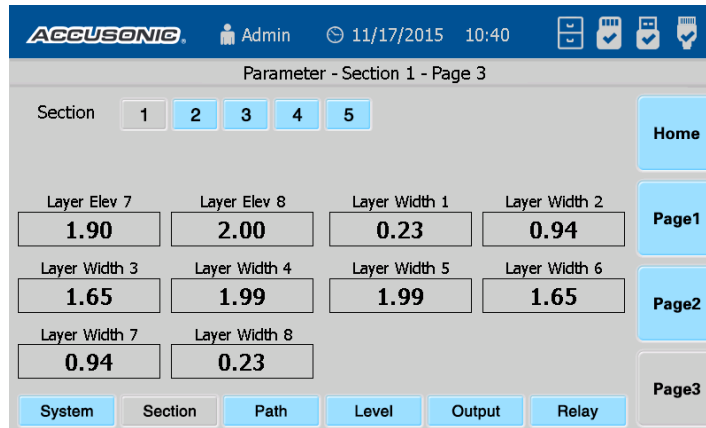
ACCUSONIC. Admin 11/17/2015 10:40

Parameter - Section 1 - Page 3

Section 1 2 3 4 5

Home

Layer Elev 7
1.90

Layer Elev 8
2.00

Layer Width 1
0.23

Layer Width 2
0.94

Page1

Layer Width 3
1.65

Layer Width 4
1.99

Layer Width 5
1.99

Layer Width 6
1.65

Page2

Layer Width 7
0.94

Layer Width 8
0.23

Page3

System Section Path Level Output Relay